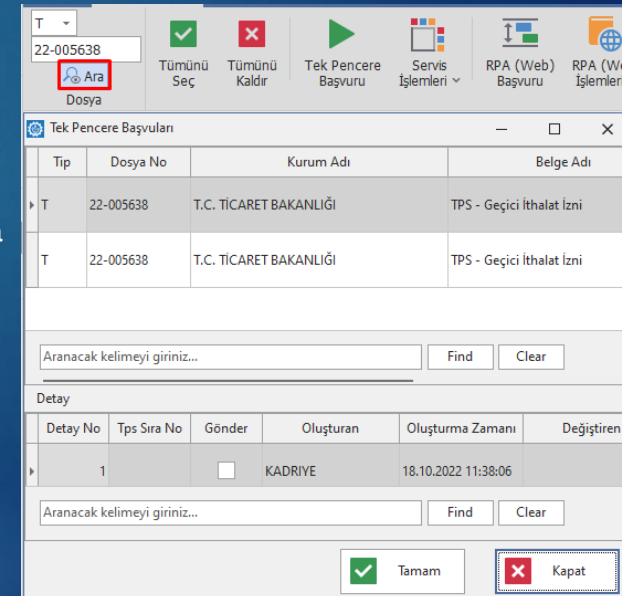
T

22-005638

Ara

Dosya

Tümünü Seç

Tümünü Kaldır

Tek Pencere Başvuru

Servis İşlemleri

RPA (Web) Başvuru

RPA (We İşlemleri

Tek Pencere Başvuruları

| Tip | Dosya No | Kurum Adı | Belge Adı |
|---|---|---|---|
| T | 22-005638 | T.C. TİCARET BAKANLIĞI | TPS - Geçici İthalat İzni |
| T | 22-005638 | T.C. TİCARET BAKANLIĞI | TPS - Geçici İthalat İzni |

Aranacak kelimeyi giriniz...

Find

Clear

Detay

| Detay No | Tps Sıra No | Gönder | Oluşturan | Oluşturma Zamanı | Değiştiren |
|---|---|---|---|---|---|
| 1 | | | KADRIYE | 18.10.2022 11:38:06 | |

Aranacak kelimeyi giriniz...

Find

Clear

Tamam

Kapat